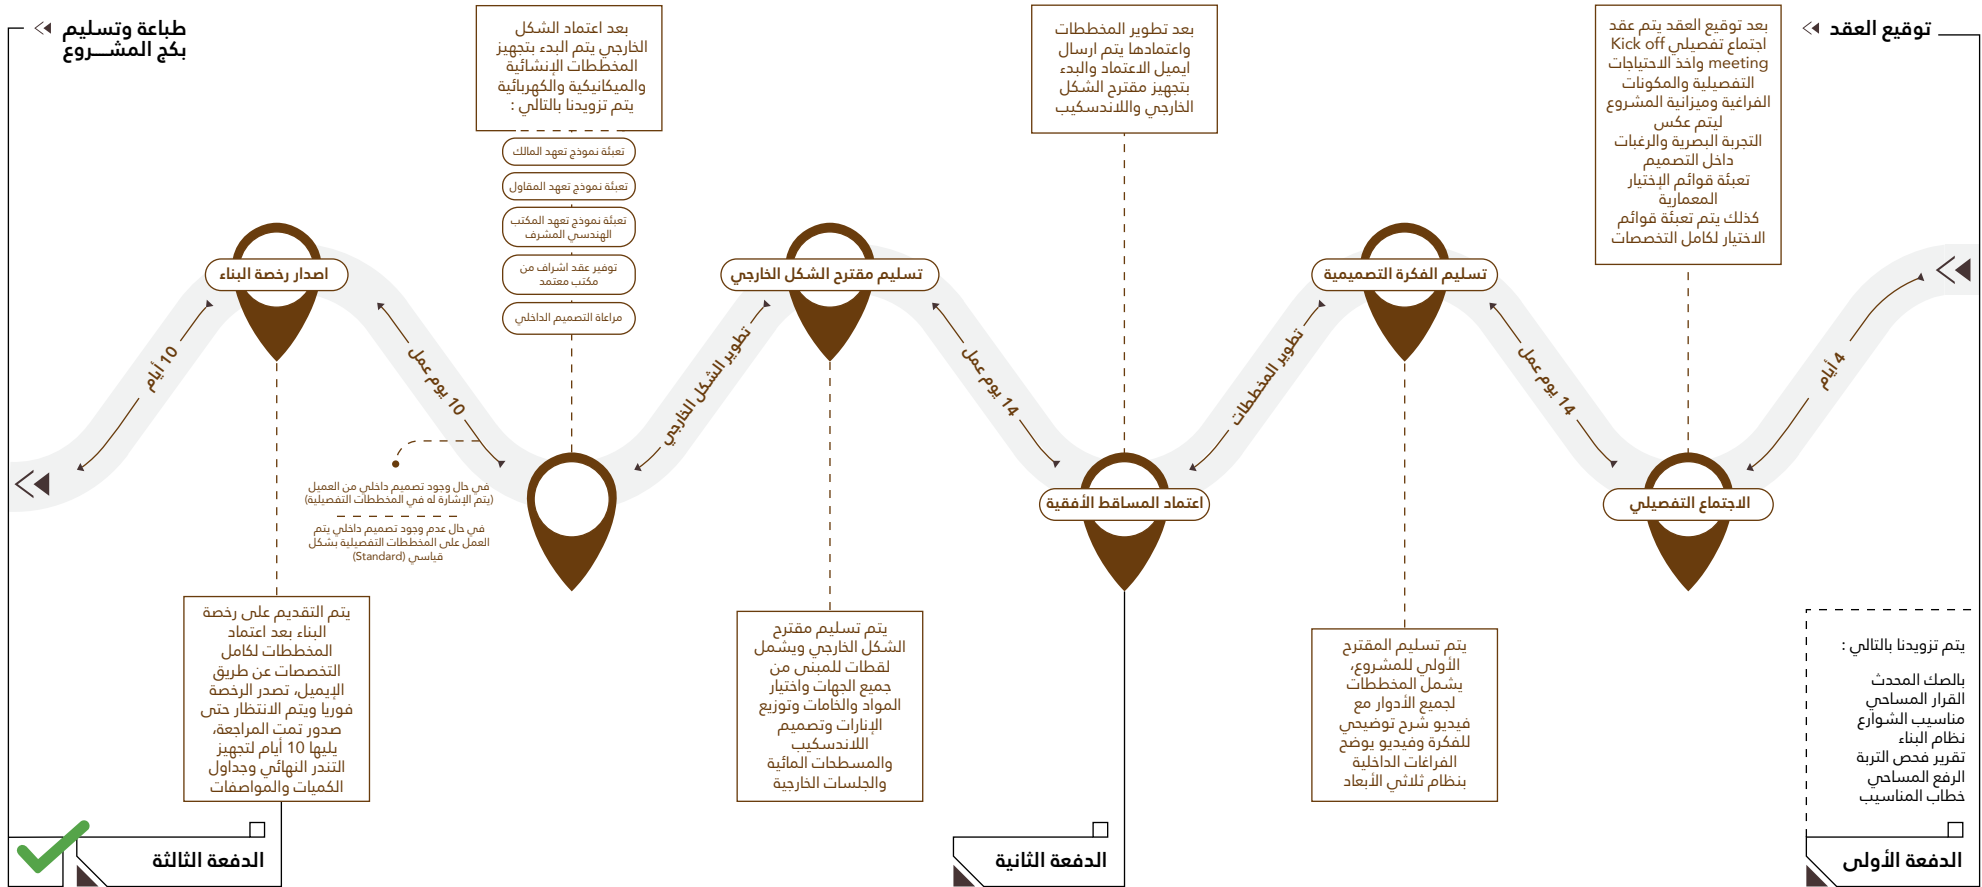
توقيع العقد

بعد توقيع العقد يتم عقد اجتماع تفصيلي Kick off meeting واخذ الاحتياجات التفصيلية والمكونات الفراغية وميزانية المشروع ليتم عكس التجربة البصرية والرغبات داخل التصميم
تعبئة قوائم الإختيار المعمارية
كذلك يتم تعبئة قوائم الاختيار لكامل التخصصات

بعد تطوير المخططات واعتمادها يتم ارسال ايميل الاعتماد والبدء بتجهيز مقترح الشكل الخارجي واللاندسكيب

بعد اعتماد الشكل الخارجي يتم البدء بتجهيز المخططات الإنشائية والميكانيكية والكهربائية يتم تزويدنا بالتالي :

تعبئة نموذج تعهد المالك
تعبئة نموذج تعهد المقاول
تعبئة نموذج تعهد المكتب الهندسي المشرف
توفير عقد اشراف من مكتب معتمد
مراعاة التصميم الداخلي

طباعة وتسليم بكج المشـــروع

اصدار رخصة البناء
تسليم مقترح الشكل الخارجي
تسليم الفكرة التصميمية

10 أيام
10 يوم عمل
تطوير الشكل الخارجي
14 يوم عمل
تطوير المخططات
14 يوم عمل
4 أيام

في حال وجود تصميم داخلي من العميل (يتم الإشارة له في المخططات التفصيلية)
في حال عدم وجود تصميم داخلي يتم العمل على المخططات التفصيلية بشكل قياسي (Standard)

اعتماد المساقط الأفقية
الاجتماع التفصيلي

يتم التقديم على رخصة البناء بعد اعتماد المخططات لكامل التخصصات عن طريق الإيميل، تصدر الرخصة فوريا ويتم الانتظار حتى صدور تمت المراجعة، يليها 10 أيام لتجهيز التندر النهائي وجداول الكميات والمواصفات

يتم تسليم مقترح الشكل الخارجي ويشمل لقطات للمبنى من جميع الجهات واختيار المواد والخامات وتوزيع الإنارات وتصميم اللاندسكيب والمسطحات المائية والجلسات الخارجية

يتم تسليم المقترح الأولي للمشروع، يشمل المخططات لجميع الأدوار مع فيديو شرح توضيحي للفكرة وفيديو يوضح الفراغات الداخلية بنظام ثلاثي الأبعاد

يتم تزويدنا بالتالي :
بالصك المحدث
القرار المساحي
مناسيب الشوارع
نظام البناء
تقرير فحص التربة
الرفع المساحي
خطاب المناسيب

الدفعة الثالثة
الدفعة الثانية
الدفعة الأولى